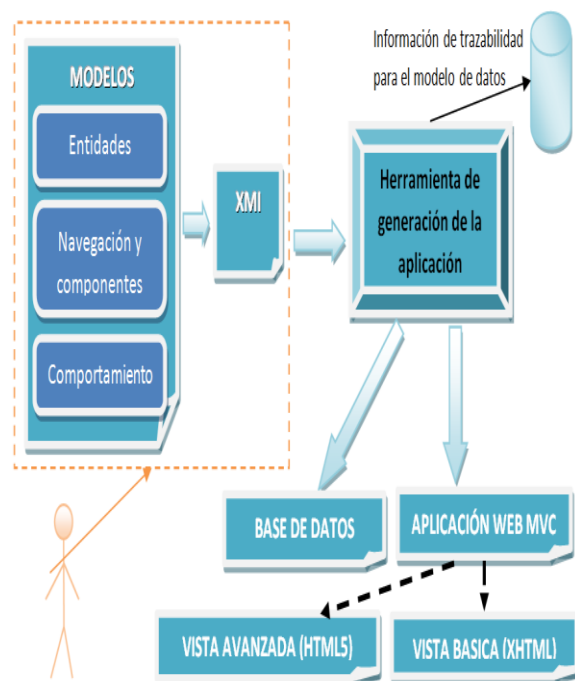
Información de trazabilidad para el modelo de datos

MODELOS

Entidades

Navegación y componentes

Comportamiento

XMI

Herramienta de generación de la aplicación

BASE DE DATOS

APLICACIÓN WEB MVC

VISTA AVANZADA (HTML5)

VISTA BASICA (XHTML)